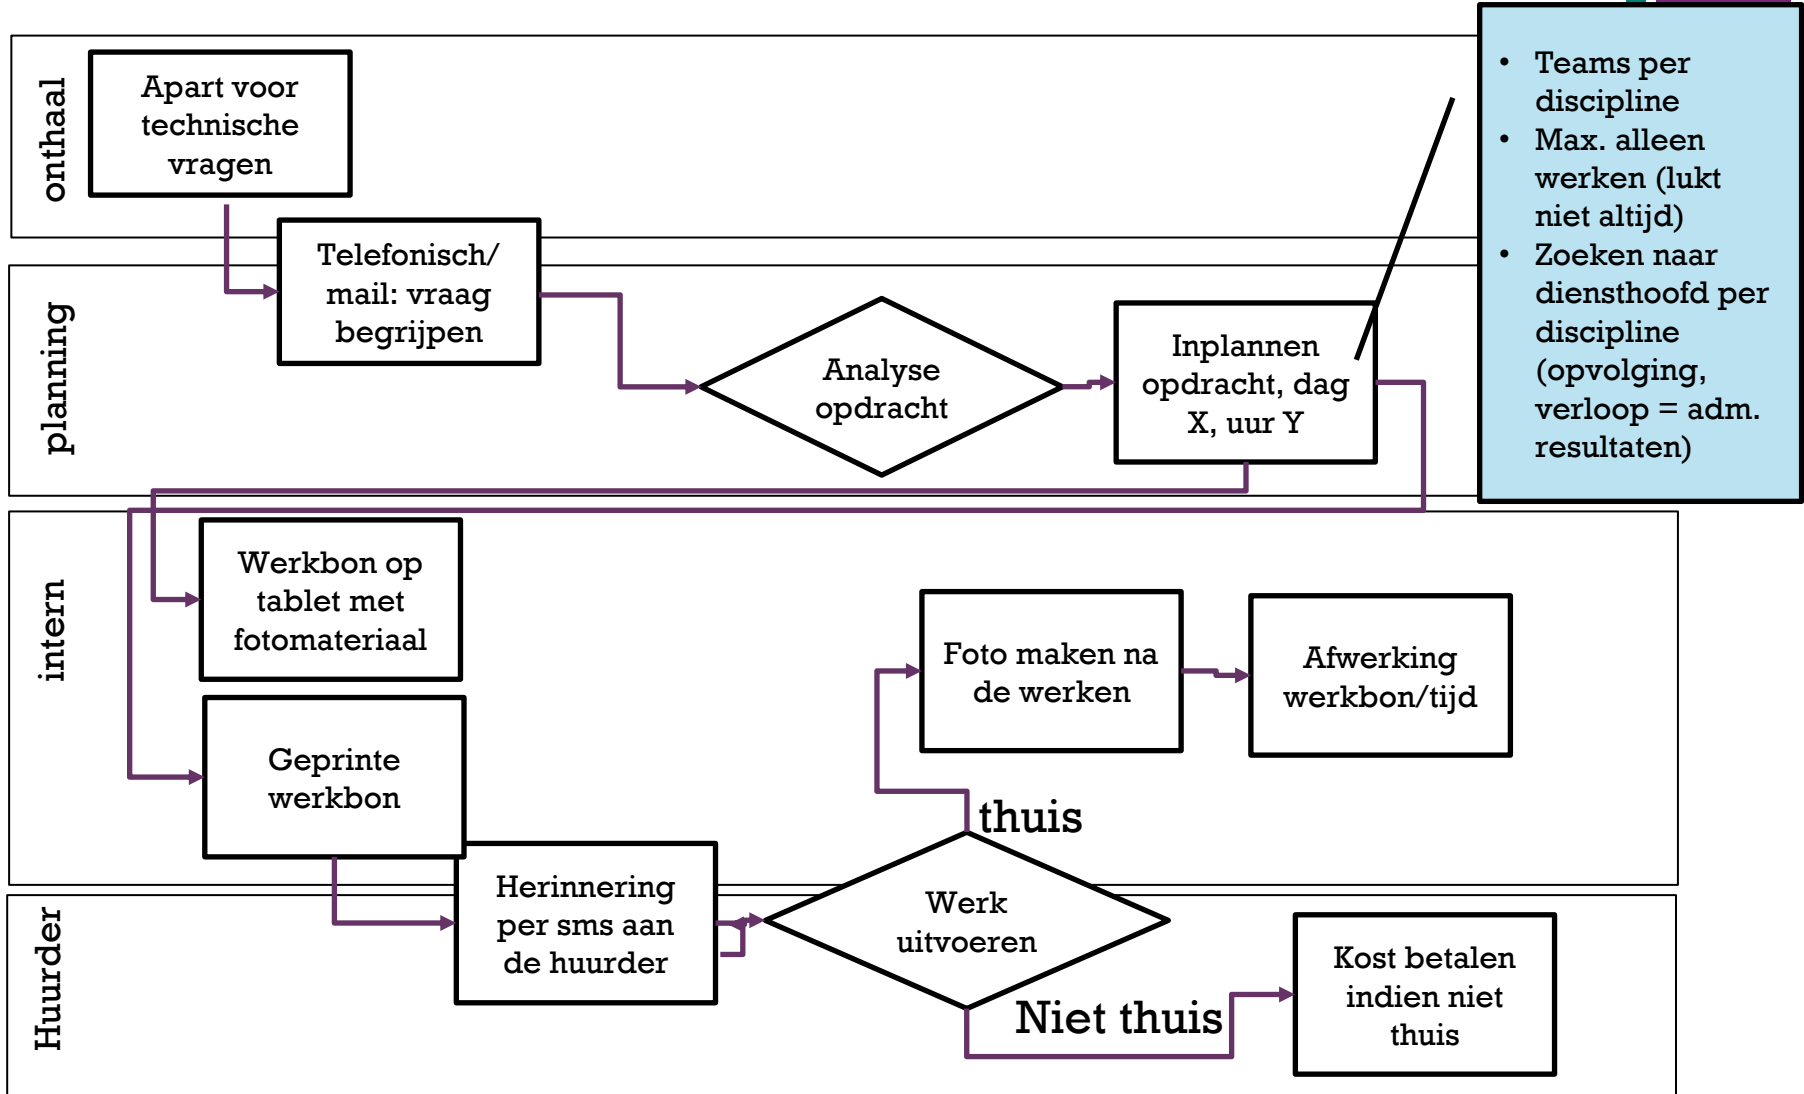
onthaal

Apart voor technische vragen

planning

Telefonisch/ mail: vraag begrijpen

Analyse opdracht

Inplannen opdracht, dag X, uur Y

- Teams per discipline
- Max. alleen werken (lukt niet altijd)
- Zoeken naar diensthoofd per discipline (opvolging, verloop = adm. resultaten)

intern

Werkbon op tablet met fotomateriaal

Geprinte werkbon

Foto maken na de werken

Afwerking werkbon/tijd

thuis

Huurder

Herinnering per sms aan de huurder

Werk uitvoeren

Niet thuis

Kost betalen indien niet thuis